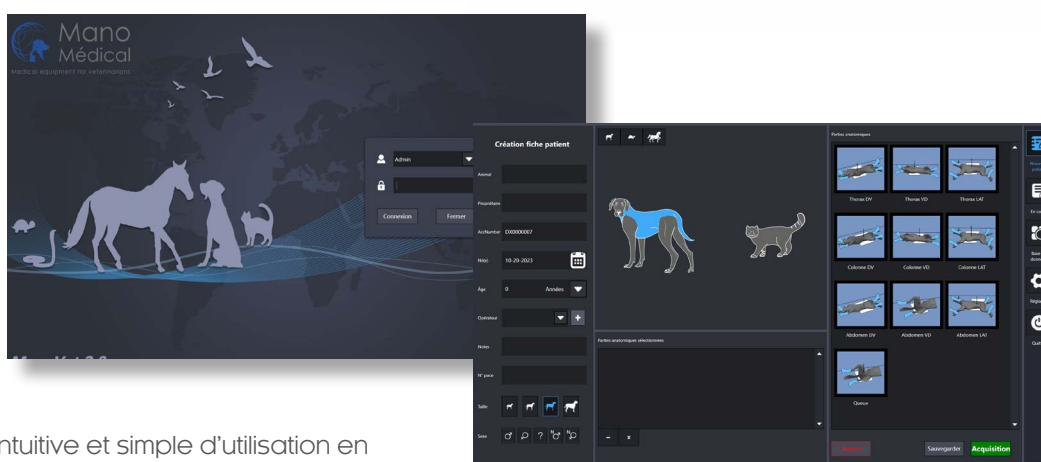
Mano Médical
Medical equipment for veterinarians

Admin
Connexion
Fermer

Création fiche patient
Animal
Propriétaire
AccNumber DX0000007
Né(e) 10-20-2023
Âge 0 Années
Opérateur
Notes
N° puce
Taille
Sexe

Parties anatomiques sélectionnées

Parties anatomiques
Thorax DV
Thorax VD
Thorax LAT
Colonne DV
Colonne VD
Colonne LAT
Abdomen DV
Abdomen VD
Abdomen LAT
Queue

Sauvegarder
Acquisition

ntuitive et simple d'utilisation en